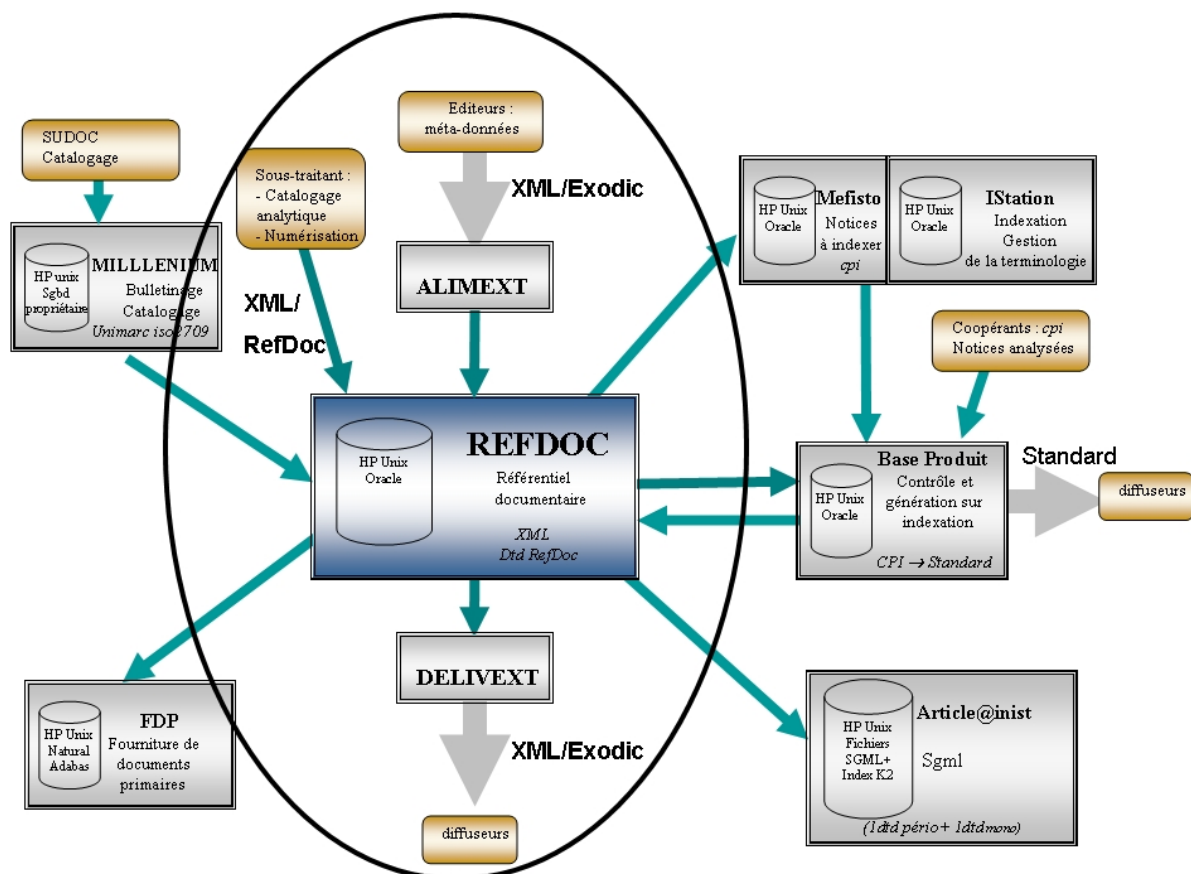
SUDOC
Catalogage

HP unix
Sgbd
propriétaire

MILLLENIUM
Bulletinage
Catalogage
Unimarc iso2709

Sous-traitant :
- Catalogage analytique
- Numérisation

XML/
RefDoc

Editeurs :
méta-données

XML/Exodic

ALIMEXT

HP Unix
Oracle

Mefisto
Notices à indexer
cpi

HP Unix
Oracle

IStation
Indexation
Gestion de la terminologie

Coopérants : cpi
Notices analysées

HP Unix
Oracle

REFDOC
Référentiel documentaire
XML
Dtd RefDoc

HP Unix
Oracle

Base Produit
Contrôle et génération sur indexation
CPI → Standard

Standard

diffuseurs

DELIVEXT

XML/Exodic

diffuseurs

HP Unix
Natural
Adabas

FDP
Fourniture de documents primaires

HP Unix
Fichiers
SGML+
Index K2

Article@inist
Sgml
(1dtd pério+ 1dtdmono)